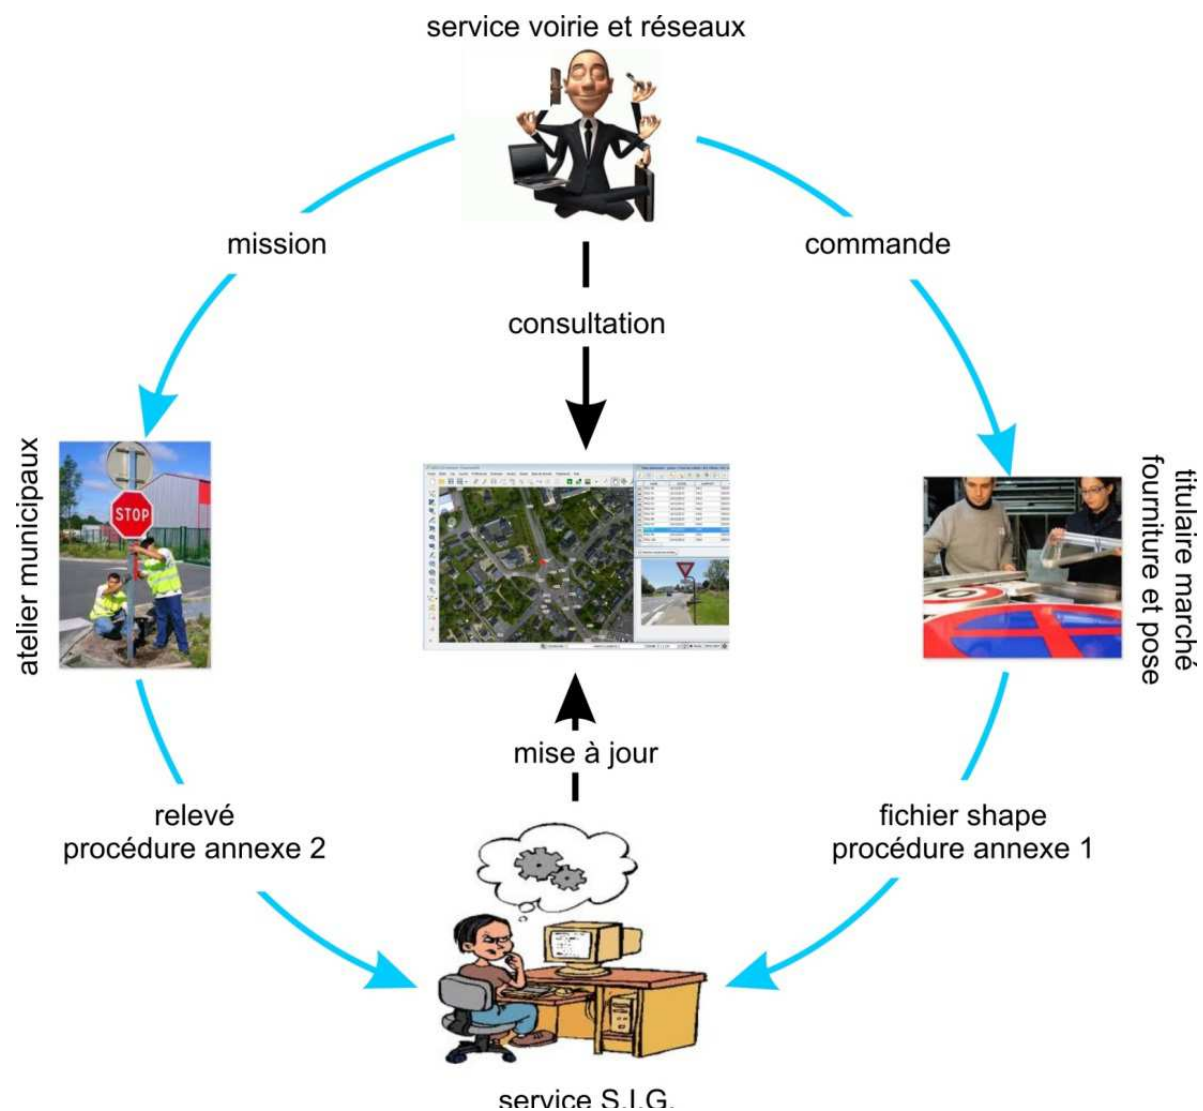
service voirie et réseaux

mission

commande

consultation

atelier municipaux

STOP

titulaire marché
fourniture et pose

mise à jour

relevé
procédure annexe 2

fichier shape
procédure annexe 1

service S.I.G.